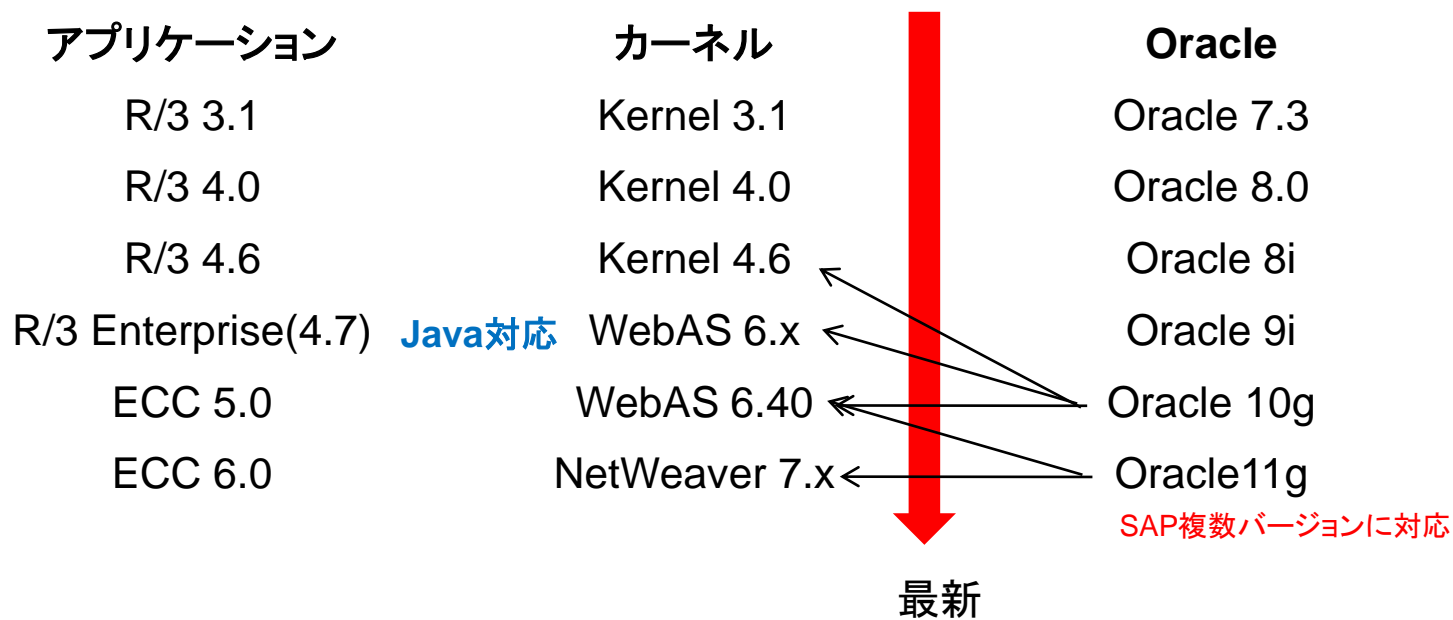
| アプリケーション | カーネル | Oracle |
|---|---|---|
| R/3 3.1 | Kernel 3.1 | Oracle 7.3 |
| R/3 4.0 | Kernel 4.0 | Oracle 8.0 |
| R/3 4.6 | Kernel 4.6 | Oracle 8i |
| R/3 Enterprise(4.7) | Java対応 WebAS 6.x | Oracle 9i |
| ECC 5.0 | WebAS 6.40 | Oracle 10g |
| ECC 6.0 | NetWeaver 7.x | Oracle11g |

SAP複数バージョンに対応

最新